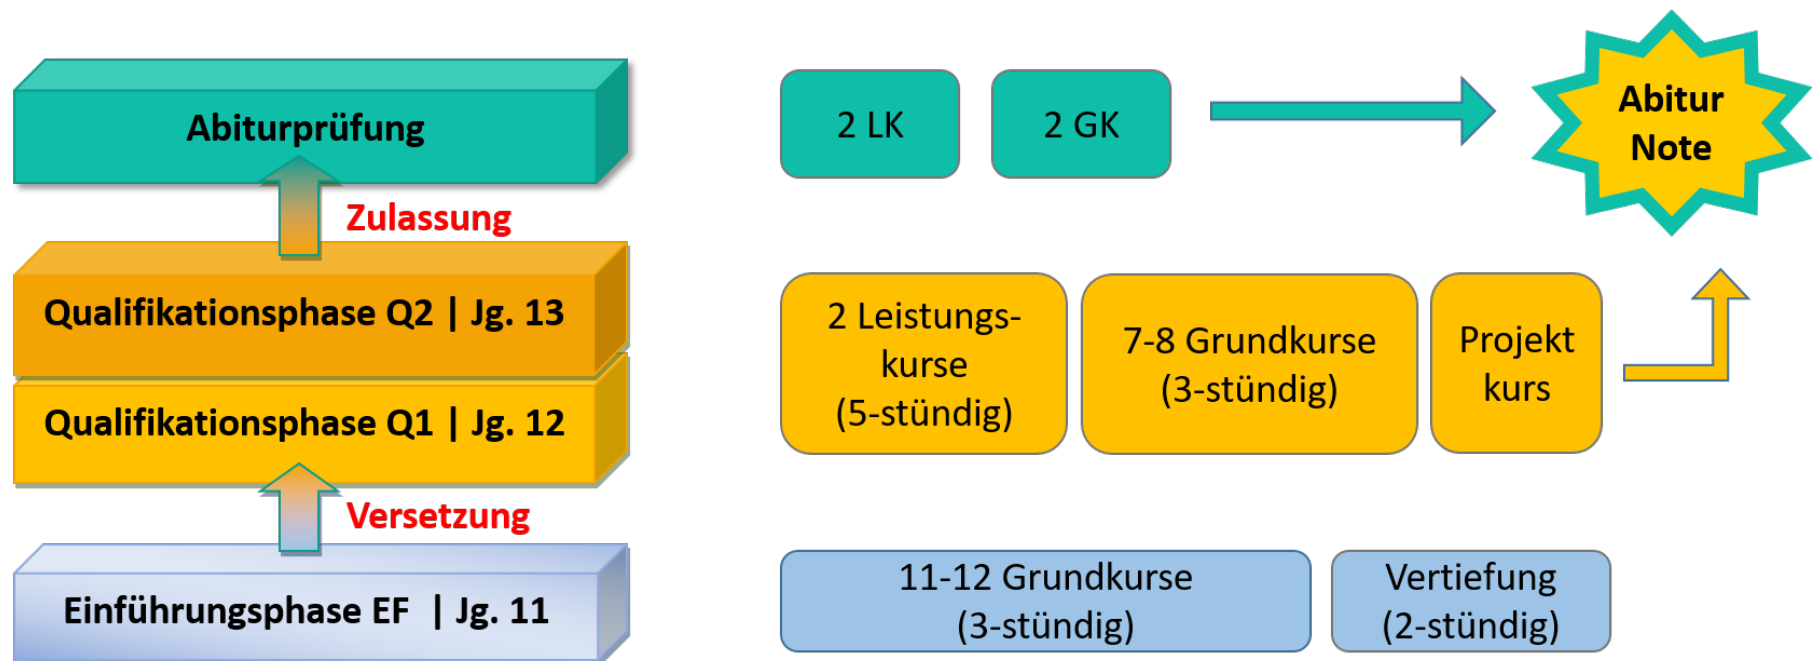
Abiturprüfung

Zulassung

Qualifikationsphase Q2 | Jg. 13

Qualifikationsphase Q1 | Jg. 12

Versetzung

Einführungsphase EF | Jg. 11

2 LK

2 GK

Abitur Note

2 Leistungskurse (5-stündig)

7-8 Grundkurse (3-stündig)

Projekt kurs

11-12 Grundkurse (3-stündig)

Vertiefung (2-stündig)